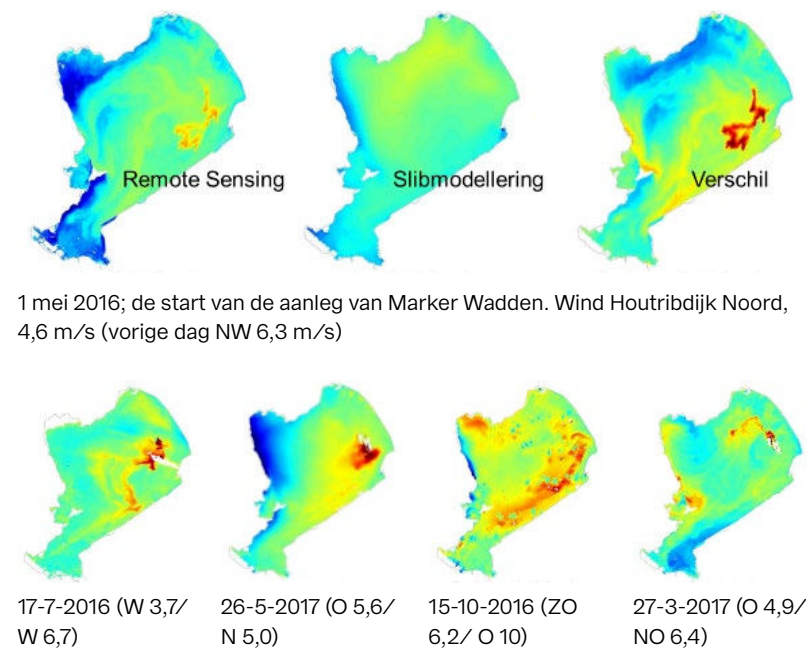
Remote Sensing

Slibmodellering

Verschil

1 mei 2016; de start van de aanleg van Marker Wadden. Wind Houtribdijk Noord, 4,6 m/s (vorige dag NW 6,3 m/s)

17-7-2016 (W 3,7/ W 6,7)

26-5-2017 (O 5,6/ N 5,0)

15-10-2016 (ZO 6,2/ O 10)

27-3-2017 (O 4,9/ NO 6,4)